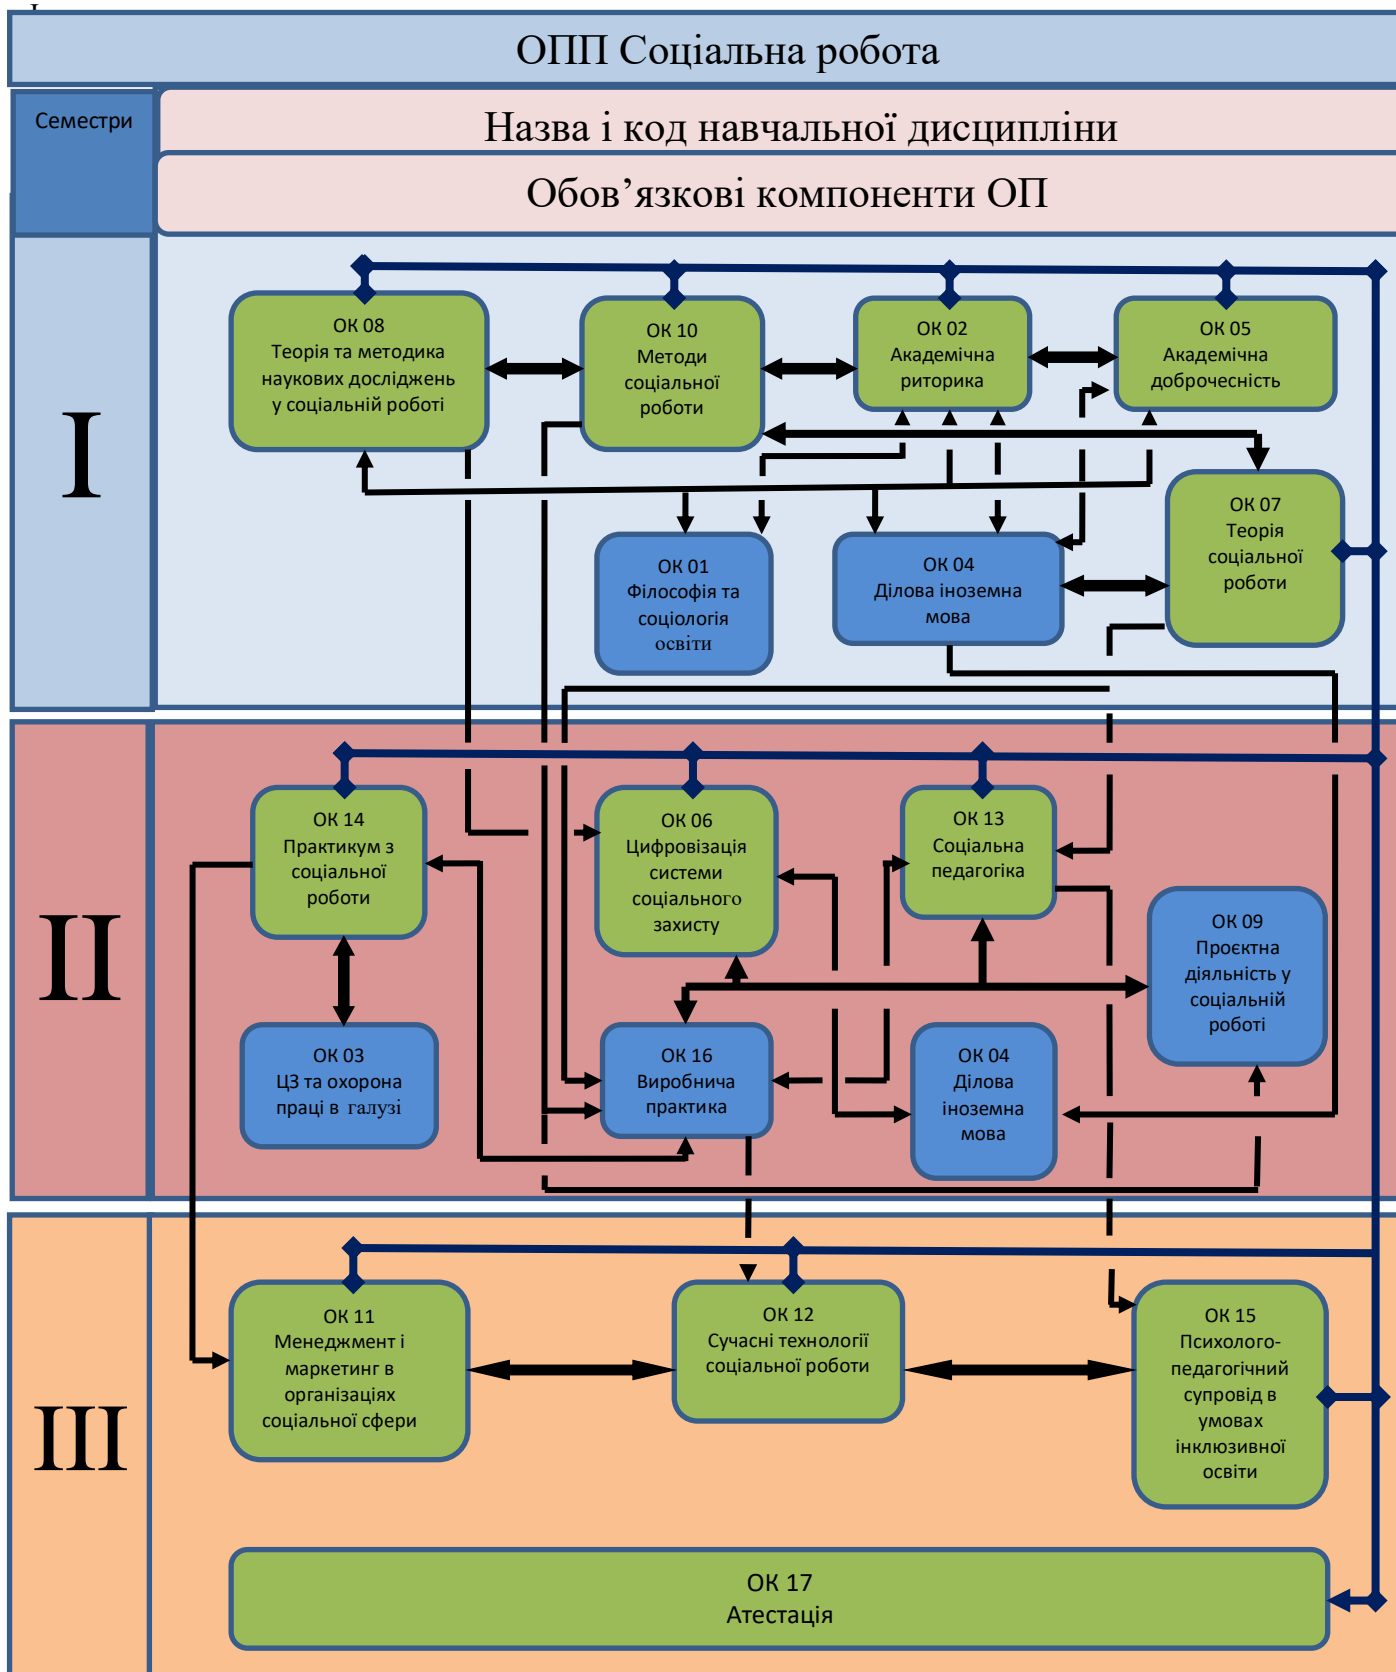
ОПП Соціальна робота

Семестри

Назва і код навчальної дисципліни

Обов'язкові компоненти ОП

I

ОК 08
Теорія та методика наукових досліджень у соціальній роботі

ОК 10
Методи соціальної роботи

ОК 02
Академічна риторика

ОК 05
Академічна доброчесність

ОК 07
Теорія соціальної роботи

ОК 01
Філософія та соціологія освіти

ОК 04
Ділова іноземна мова

II

ОК 14
Практикум з соціальної роботи

ОК 06
Цифровізація системи соціального захисту

ОК 13
Соціальна педагогіка

ОК 09
Проєктна діяльність у соціальній роботі

ОК 03
ЦЗ та охорона праці в галузі

ОК 16
Виробнича практика

ОК 04
Ділова іноземна мова

III

ОК 11
Менеджмент і маркетинг в організаціях соціальної сфери

ОК 12
Сучасні технології соціальної роботи

ОК 15
Психолого-педагогічний супровід в умовах інклюзивної освіти

ОК 17
Атестація